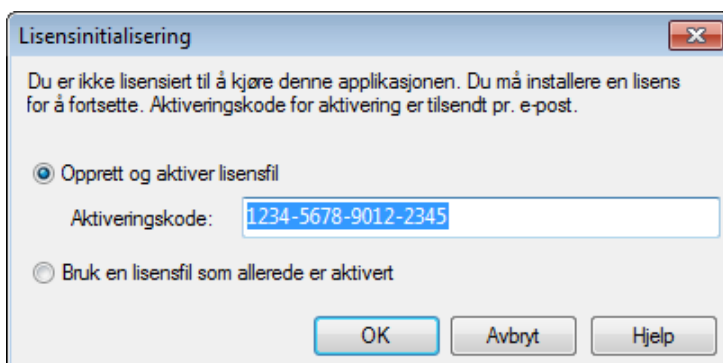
Lisensinitialisering

Du er ikke lisensiert til å kjøre denne applikasjonen. Du må installere en lisens for å fortsette. Aktiveringskode for aktivering er tilsendt pr. e-post.

Opprett og aktiver lisensfil

Aktiveringskode: 1234-5678-9012-2345

Bruk en lisensfil som allerede er aktivert

OK Avbryt Hjelp